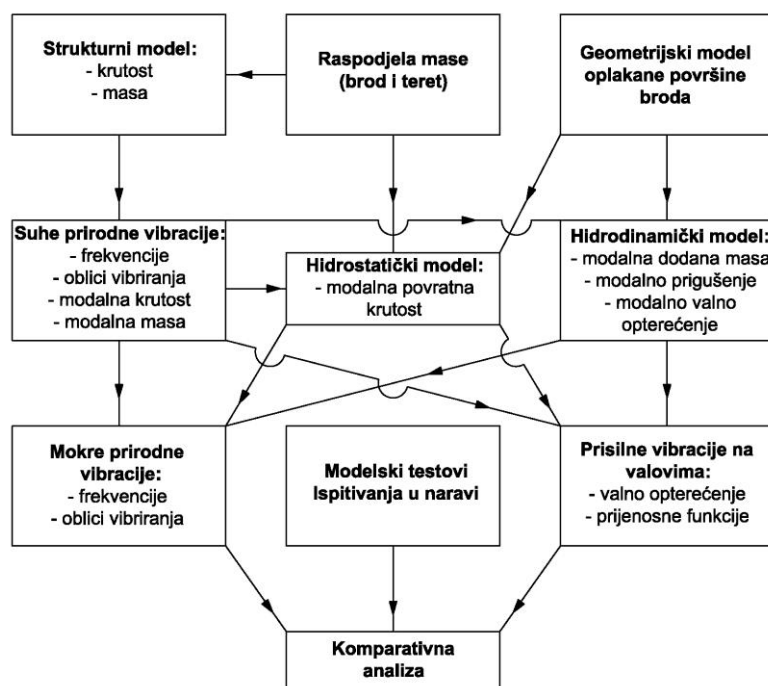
Strukturni model:
- krutost
- masa

Raspodjela mase (brod i teret)

Geometrijski model oplakane površine broda

Suhe prirodne vibracije:
- frekvencije
- oblici vibriranja
- modalna krutost
- modalna masa

Hidrostatički model:
- modalna povratna krutost

Hidrodinamički model:
- modalna dodana masa
- modalno prigušenje
- modalno valno opterećenje

Mokre prirodne vibracije:
- frekvencije
- oblici vibriranja

Modelski testovi Ispitivanja u naravi

Prisilne vibracije na valovima:
- valno opterećenje
- prijenosne funkcije

Komparativna analiza